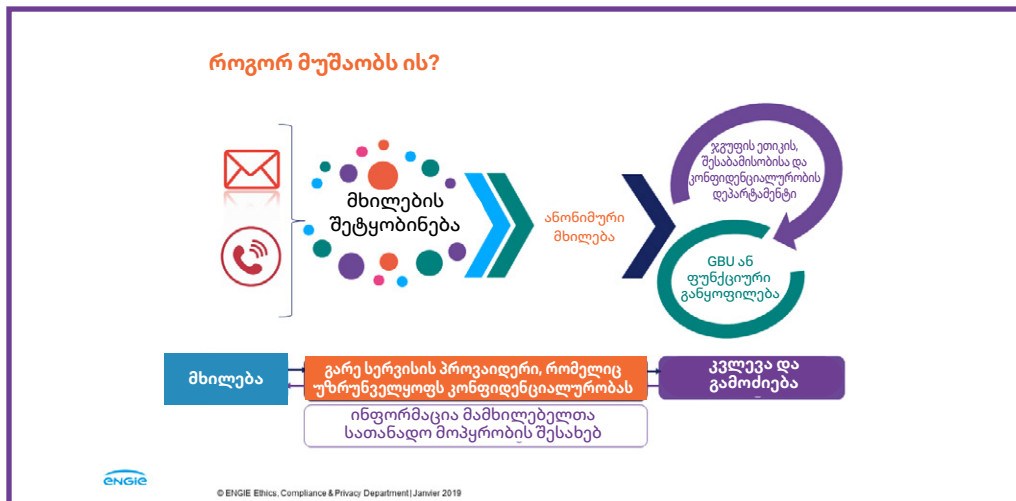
როგორ მუშაობს ის?

მხილების შეტყობინება

ანონიმური მხილება

ჯგუფის ეთიკის, შესაბამისობისა და კონფიდენციალურობის დეპარტამენტი

GBU ან ფუნქციური განყოფილება

მხილება

გარე სერვისის პროვაიდერი, რომელიც უზრუნველყოფს კონფიდენციალურობას

კვლევა და გამოძიება

ინფორმაცია მამხილებელთა სათანადო მოპყრობის შესახებ

ENGIE

© ENGIE Ethics, Compliance & Privacy Department | Janvier 2019